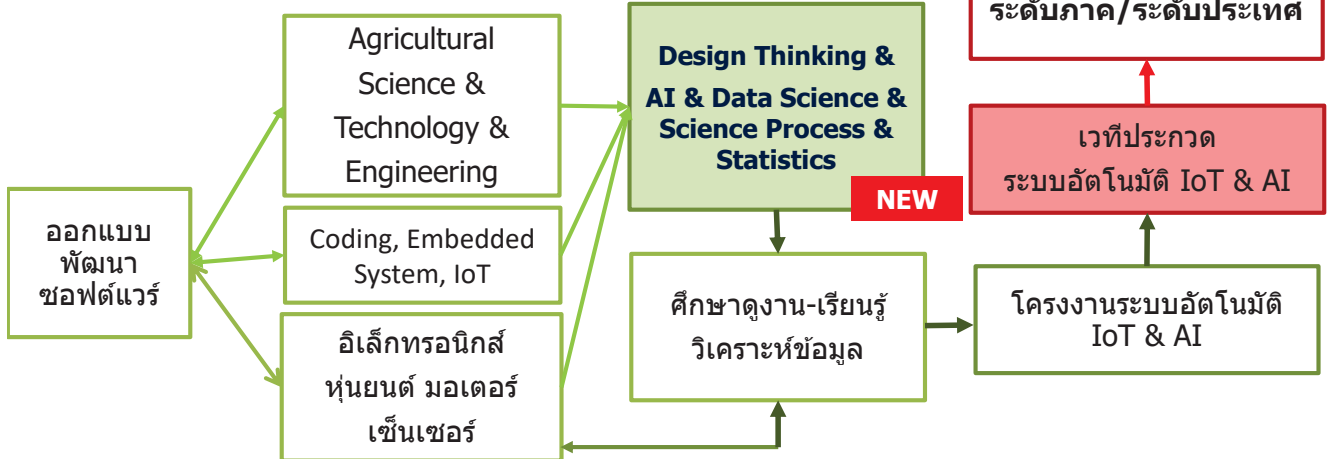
ระดับภาค/ระดับประเทศ

ออกแบบ พัฒนา ซอฟต์แวร์

Agricultural Science & Technology & Engineering

Coding, Embedded System, IoT

อิเล็กทรอนิกส์ หุ่นยนต์ มอเตอร์ เซ็นเซอร์

Design Thinking & AI & Data Science & Science Process & Statistics

NEW

ศึกษาดูงาน-เรียนรู้ วิเคราะห์ข้อมูล

เวทีประกวด ระบบอัตโนมัติ IoT & AI

โครงงานระบบอัตโนมัติ IoT & AI